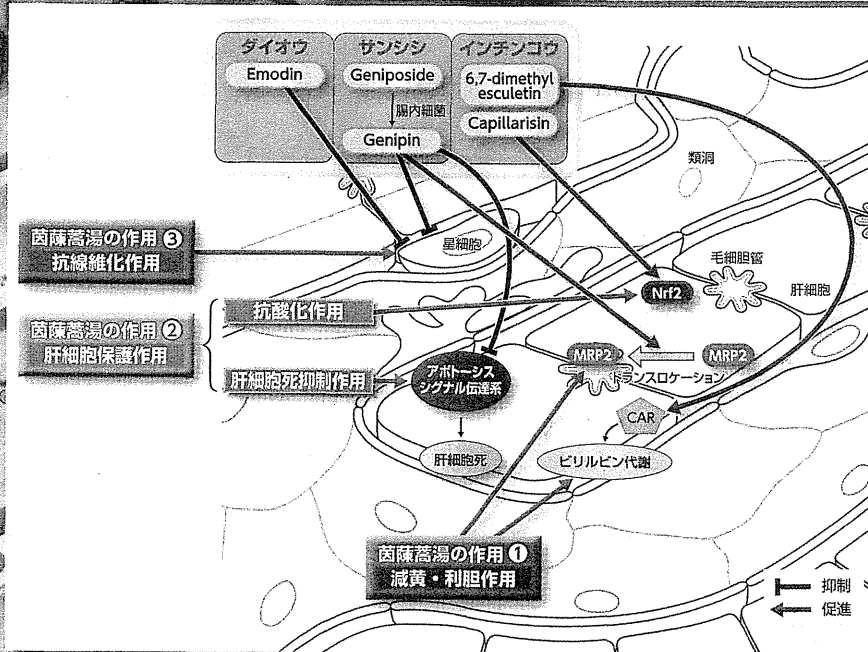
ダイオウ
Emodin

サンシシ
Geniposide
腸内細菌
Genipin

インチンコウ
6,7-dimethyl esculetin
Capillarisin

類洞

茵蔯蒿湯の作用 ❸
抗線維化作用

星細胞

毛細胆管

肝細胞

茵蔯蒿湯の作用 ❷
肝細胞保護作用

抗酸化作用

Nrf2

肝細胞死抑制作用

アポトーシス
シグナル伝達系

MRP2
MRP2
トランスロケーション

CAR

肝細胞死

ビリルビン代謝

茵蔯蒿湯の作用 ❶
減黄・利胆作用

抑制
促進